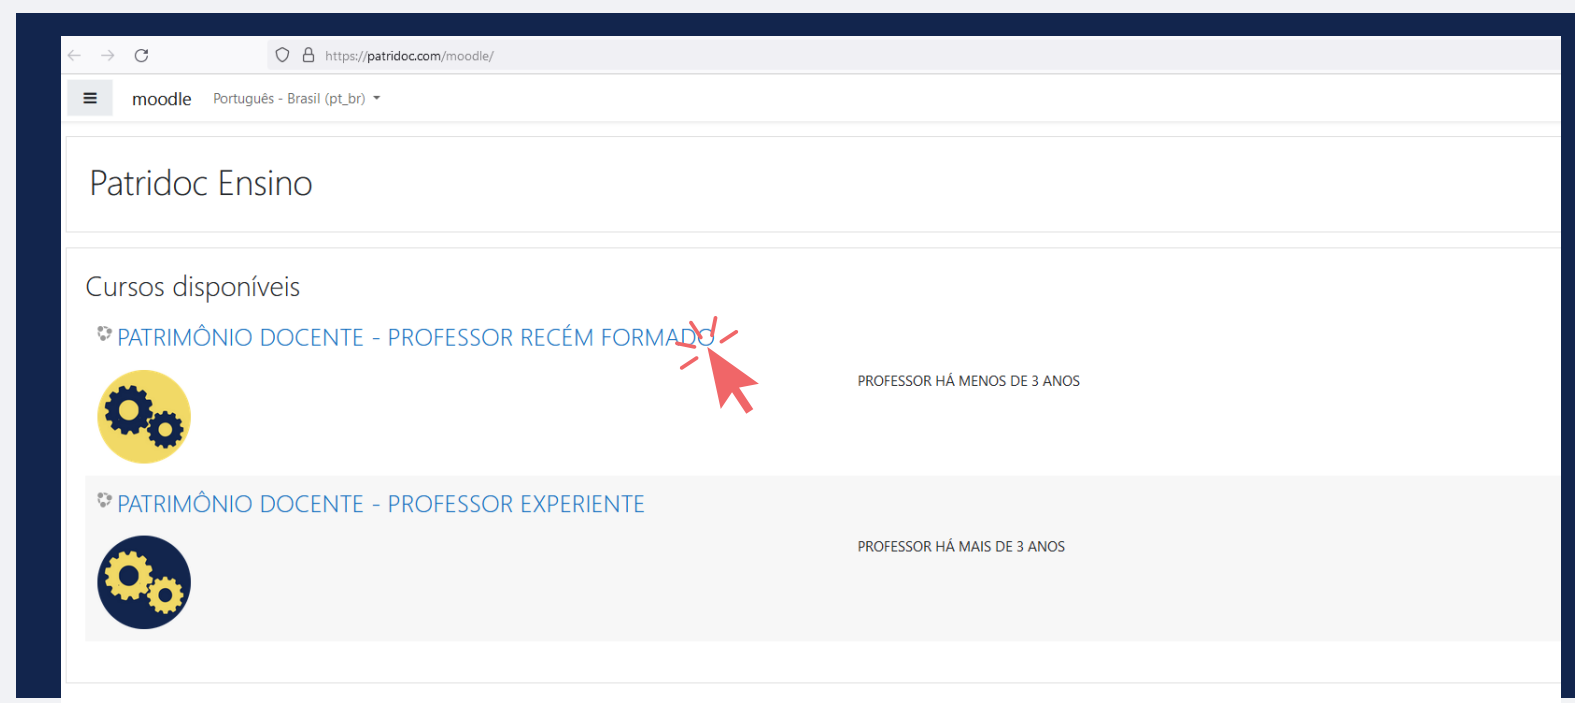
https://patridoc.com/moodle/

moodle Português - Brasil (pt_br)

Patridoc Ensino

Cursos disponíveis

PATRIMÔNIO DOCENTE - PROFESSOR RECÉM FORMADO

PROFESSOR HÁ MENOS DE 3 ANOS

PATRIMÔNIO DOCENTE - PROFESSOR EXPERIENTE

PROFESSOR HÁ MAIS DE 3 ANOS